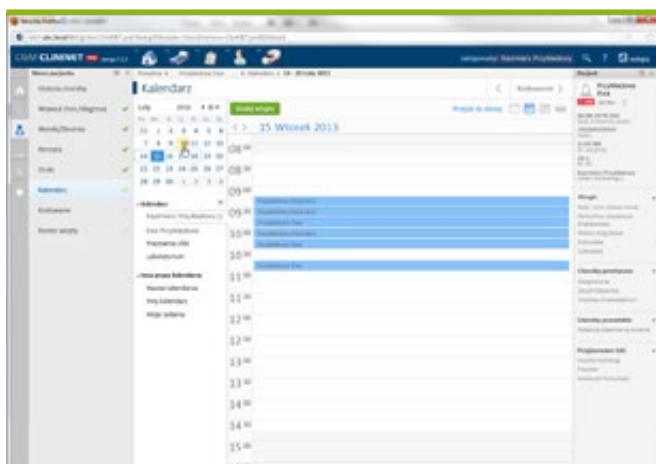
CGM CLININET

Kalendarz

Dodaj wizytę

15 Wtorek 2013

Historia choroby
Wywiad i hos./diagnoza
Wyniki/Zlecenia
Recepty
Druki
Kalendarz
Rozliczenie

Luty 2013

Kalendarz
Ewa Przybyłowska
Lokalizacja

08 00
08 30
09 00
09 30
10 00
10 30
11 00
11 30
12 00
12 30
13 00
13 30
14 00
14 30
15 00

Pacjent
Przybyłowska Ewa

Alergie
Choroby przewlekłe
Choroby przebyte
Przyjmowane leki